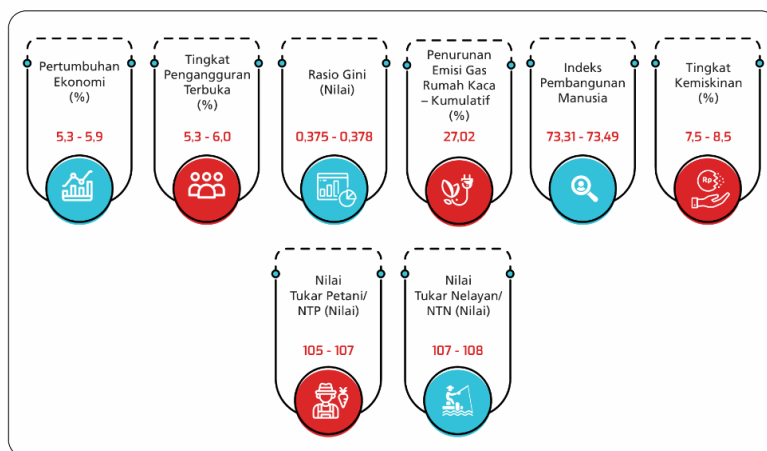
Pertumbuhan Ekonomi (%)

5,3 - 5,9

Tingkat Pengangguran Terbuka (%)

5,3 - 6,0

Rasio Gini (Nilai)

0,375 - 0,378

Penurunan Emisi Gas Rumah Kaca – Kumulatif (%)

27,02

Indeks Pembangunan Manusia

73,31 - 73,49

Tingkat Kemiskinan (%)

7,5 - 8,5

Rp

Nilai Tukar Petani/ NTP (Nilai)

105 - 107

Nilai Tukar Nelayan/ NTN (Nilai)

107 - 108